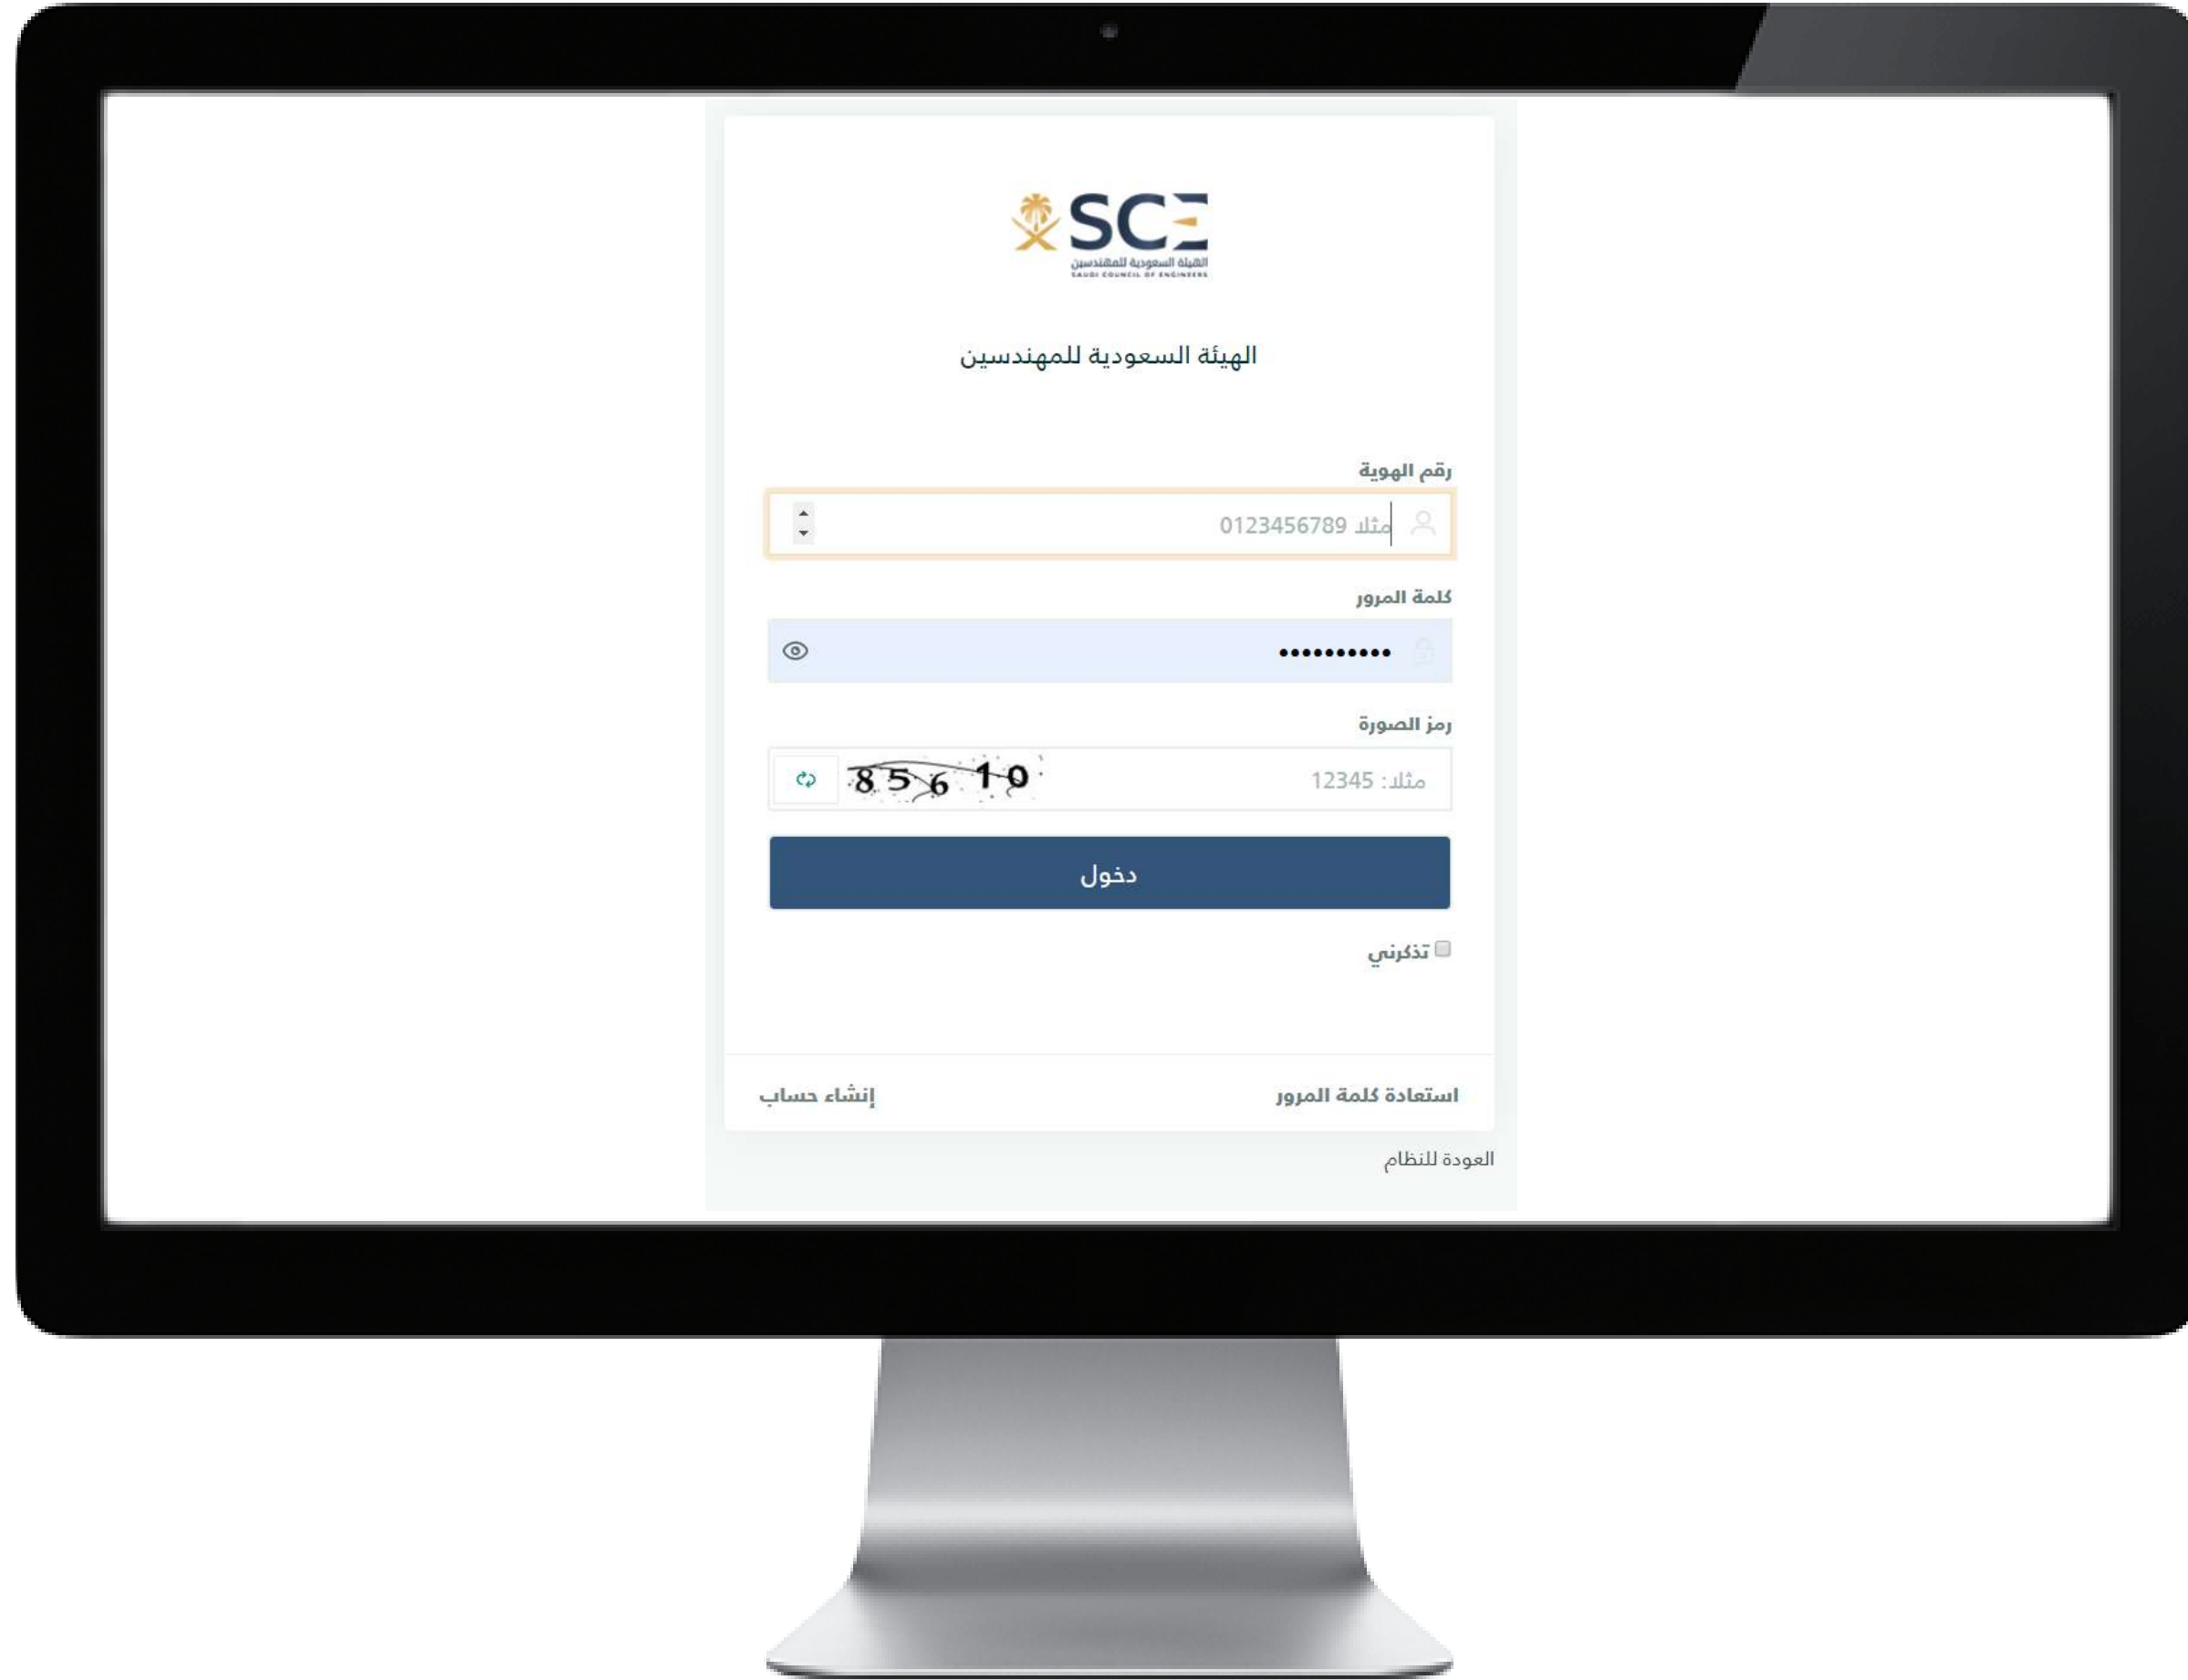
SCE
الهيئة السعودية للمهندسين
SAUDI COUNCIL OF ENGINEERS

الهيئة السعودية للمهندسين

رقم الهوية
مثلا 0123456789

كلمة المرور
•••••••••••

رمز الصورة
مثلا: 12345
85610

دخول

تذكرني

استعادة كلمة المرور
إنشاء حساب

العودة للنظام